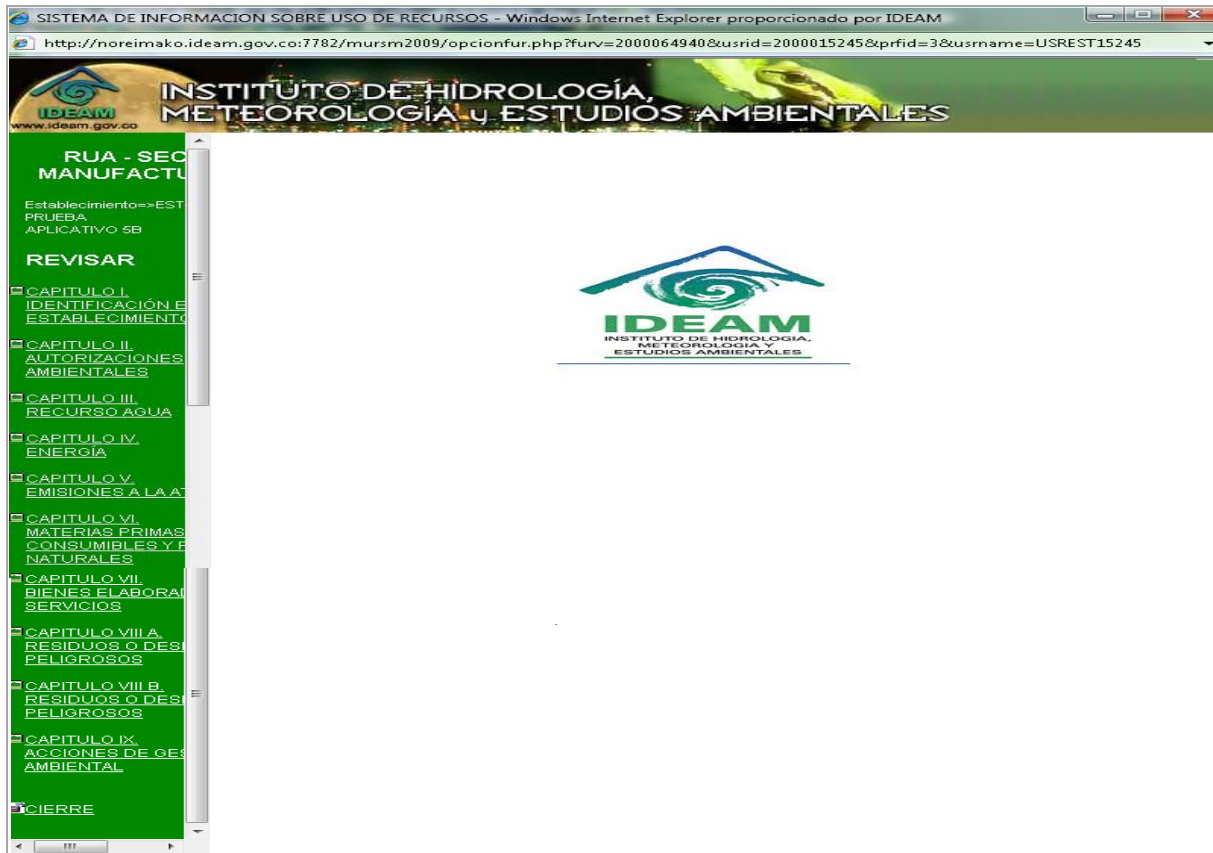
SISTEMA DE INFORMACION SOBRE USO DE RECURSOS - Windows Internet Explorer proporcionado por IDEAM

http://noreimako.ideam.gov.co:7782/mursm2009/opcionfur.php?furv=2000064940&usrid=2000015245&prfid=3&usrname=USREST15245

IDEAM
www.ideam.gov.co

INSTITUTO DE HIDROLOGÍA, METEOROLOGÍA y ESTUDIOS AMBIENTALES

RUA - SEC
MANUFACTU

Establecimiento=>EST
PRUEBA
APLICATIVO 5B

REVISAR

CAPITULO I. IDENTIFICACIÓN E ESTABLECIMIENT

CAPITULO II. AUTORIZACIONES AMBIENTALES

CAPITULO III. RECURSO AGUA

CAPITULO IV. ENERGÍA

CAPITULO V. EMISIONES A LA AT

CAPITULO VI. MATERIAS PRIMAS CONSUMIBLES Y R NATURALES

CAPITULO VII. BIENES ELABORA SERVICIOS

CAPITULO VIII A. RESIDUOS O DES PELIGROSOS

CAPITULO VIII B. RESIDUOS O DES PELIGROSOS

CAPITULO IX. ACCIONES DE GES AMBIENTAL

CIERRE

IDEAM
INSTITUTO DE HIDROLOGIA, METEOROLOGIA Y ESTUDIOS AMBIENTALES